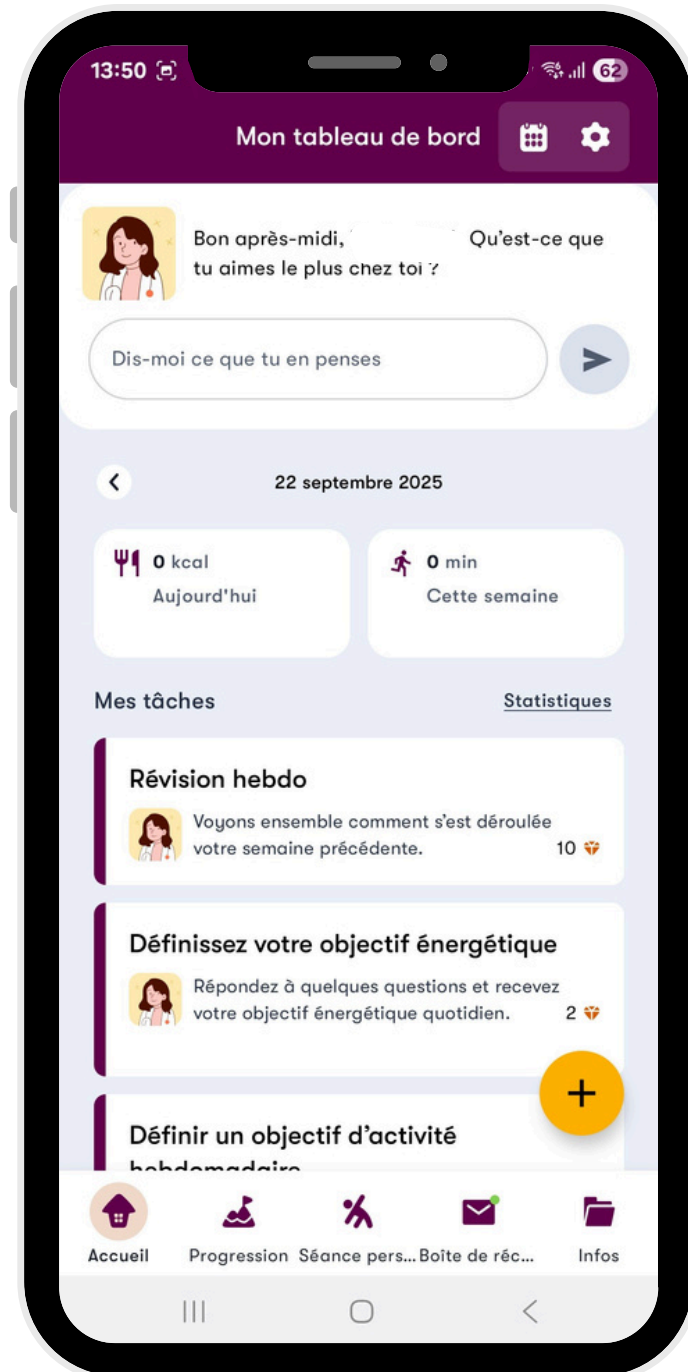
13:50

62

Mon tableau de bord

Bon après-midi, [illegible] Qu'est-ce que tu aimes le plus chez toi ?

Dis-moi ce que tu en penses

22 septembre 2025

0 kcal
Aujourd'hui

0 min
Cette semaine

Mes tâches

Statistiques

Révision hebdo

Voyons ensemble comment s'est déroulée votre semaine précédente.

10

Définissez votre objectif énergétique

Répondez à quelques questions et recevez votre objectif énergétique quotidien.

2

Définir un objectif d'activité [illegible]

Accueil

Progression

Séance pers...

Boîte de réc...

Infos